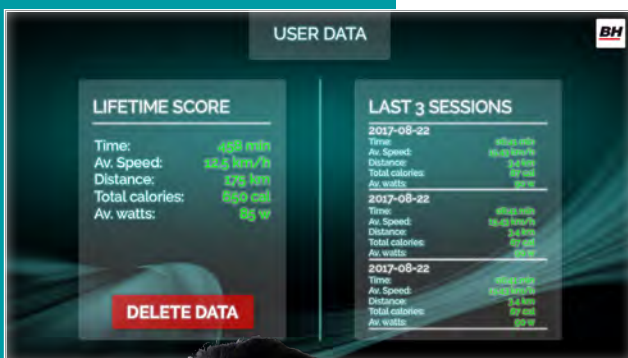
USER DATA

BH

LIFETIME SCORE

Time: 458 min
Av. Speed: 12,5 km/h
Distance: 175 km
Total calories: 850 cal
Av. watts: 85 w

DELETE DATA

LAST 3 SESSIONS

2017-08-22
Time: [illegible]
Av. Speed: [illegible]
Distance: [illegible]
Total calories: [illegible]
Av. watts: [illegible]

2017-08-22
Time: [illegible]
Av. Speed: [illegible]
Distance: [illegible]
Total calories: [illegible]
Av. watts: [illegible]

2017-08-22
Time: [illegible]
Av. Speed: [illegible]
Distance: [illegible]
Total calories: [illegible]
Av. watts: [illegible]